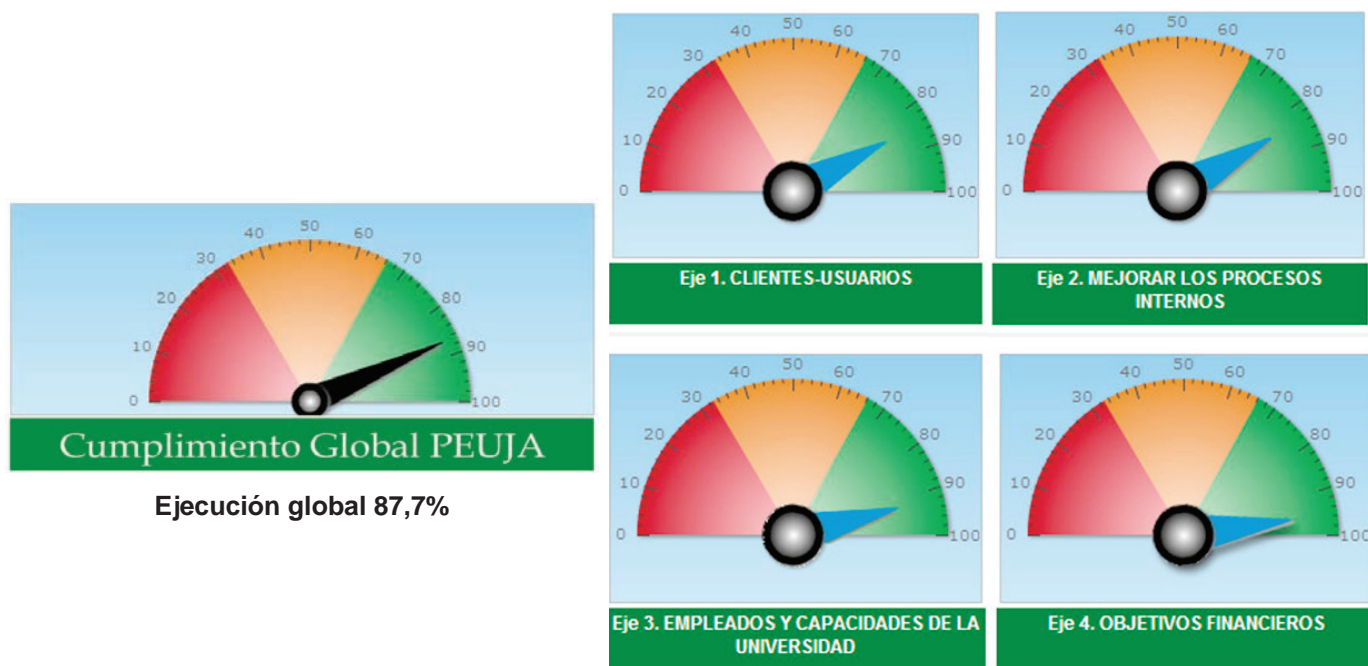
0 10 20 30 40 50 60 70 80 90 100

Cumplimiento Global PEUJA

Ejecución global 87,7%

0 10 20 30 40 50 60 70 80 90 100

Eje 1. CLIENTES-USUARIOS

0 10 20 30 40 50 60 70 80 90 100

Eje 2. MEJORAR LOS PROCESOS INTERNOS

0 10 20 30 40 50 60 70 80 90 100

Eje 3. EMPLEADOS Y CAPACIDADES DE LA UNIVERSIDAD

0 10 20 30 40 50 60 70 80 90 100

Eje 4. OBJETIVOS FINANCIEROS